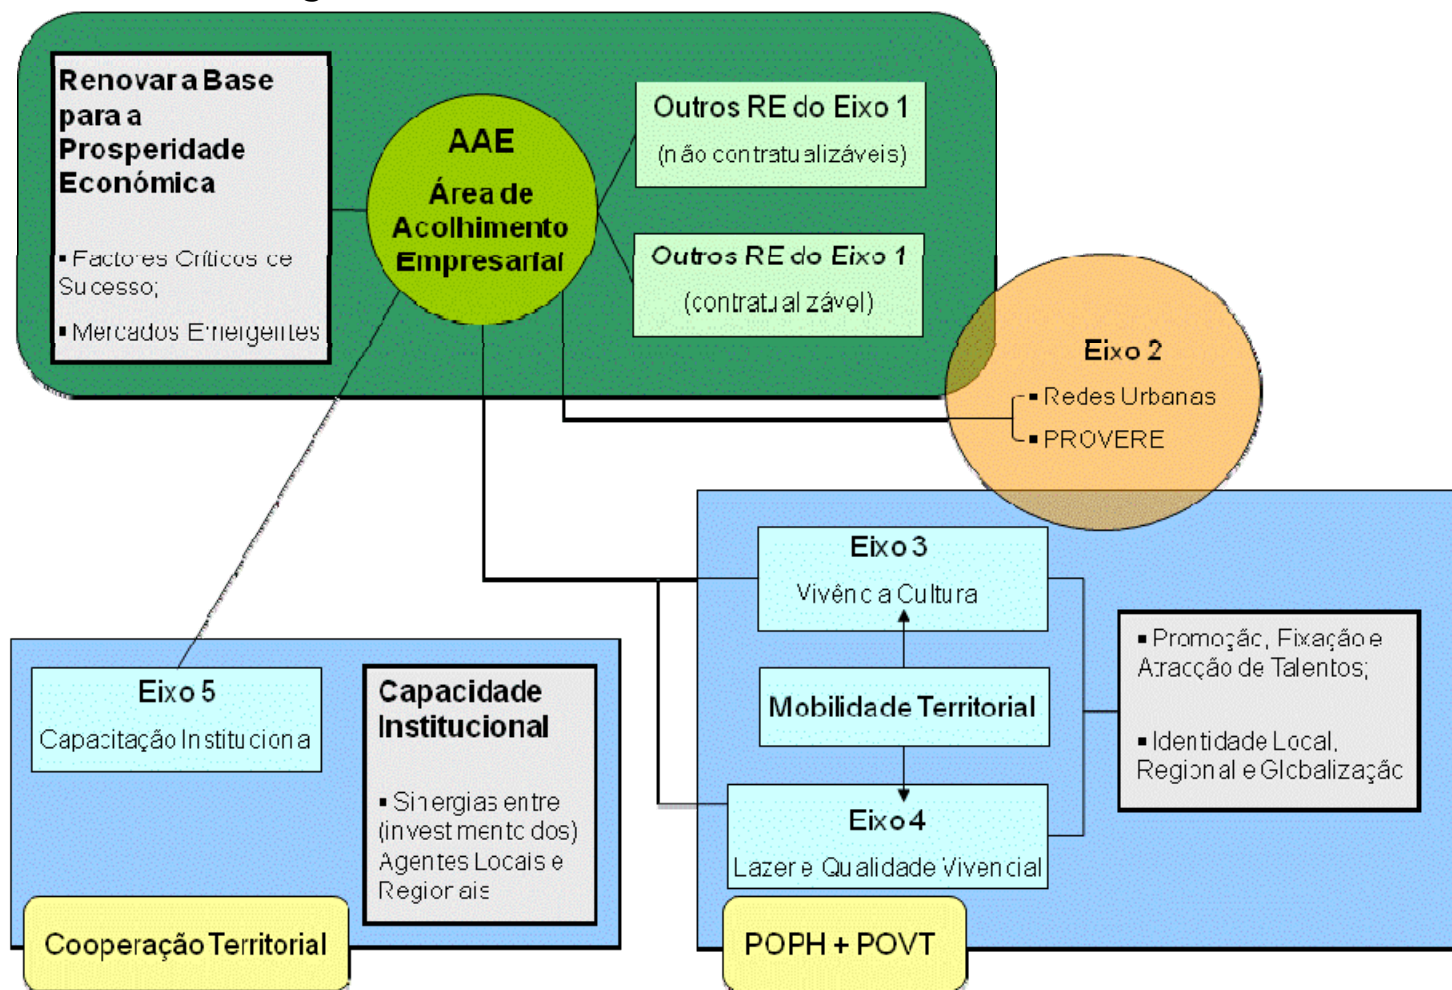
Renovar a Base para a Prosperidade Económica

▪ Factores Críticos de Sucesso;

▪ Mercados Emergentes

AAE
Área de Acolhimento Empresarial

Outros RE do Eixo 1
(não contratualizáveis)

Outros RE do Eixo 1
(contratualizável)

Eixo 2
▪ Redes Urbanas
▪ PROVERE

Eixo 3
Vivência Cultura

Mobilidade Territorial

Eixo 4
Lazer e Qualidade Vivencial

▪ Promoção, Fixação e Atracção de Talentos;

▪ Identidade Local, Regional e Globalização

Eixo 5
Capacitação Instituciona

Capacidade Institucional

▪ Sinergias entre (investimento dos) Agentes Locais e Regionais

Cooperação Territorial

POPH + POVT